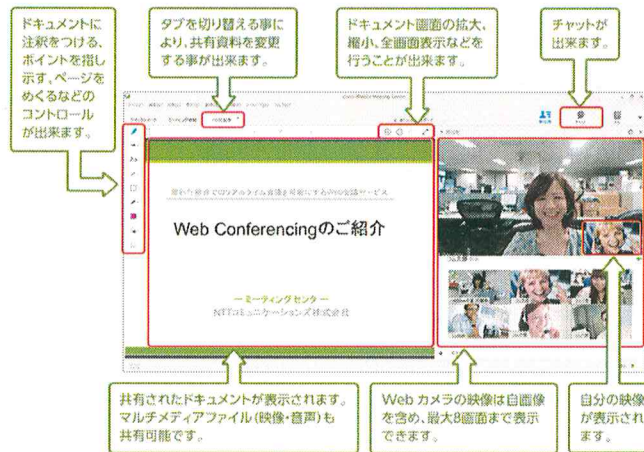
ドキュメントに注釈をつける、ポイントを指し示す、ページをめくるなどのコントロールが出来ます。

タブを切り替える事により、共有資料を変更する事が出来ます。

ドキュメント画面の拡大、縮小、全画面表示などを行うことが出来ます。

チャットが出来ます。

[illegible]

Web Conferencingのご紹介

ー ミーティングセンター ー
NTTコミュニケーションズ株式会社

共有されたドキュメントが表示されます。マルチメディアファイル(映像・音声)も共有可能です。

Webカメラの映像は自画像を含め、最大8画面まで表示できます。

自分の映像が表示されます。